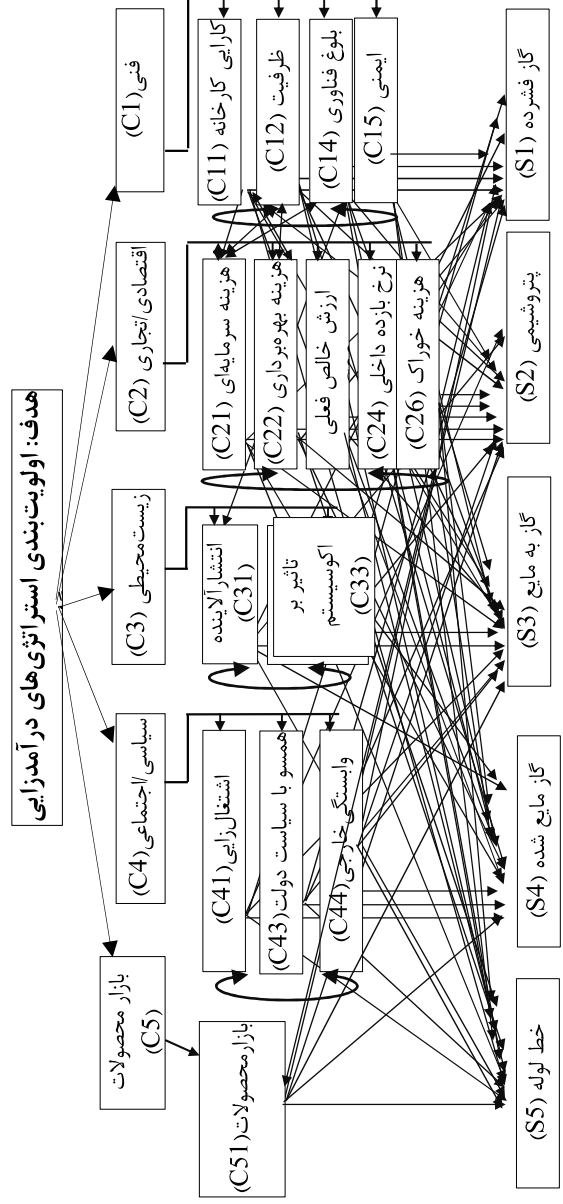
هدف: اولویت‌بندی استراتژی‌های درآمدزایی

فنی(C1)
اقتصادی/تجاری (C2)
زیست‌محیطی (C3)
سیاسی/اجتماعی(C4)
بازار محصولات (C5)

کارایی کارخانه (C11)
ظرفیت (C12)
بلوغ فناوری (C14)
ایمنی (C15)

هزینه سرمایه‌ای (C21)
هزینه بهره‌برداری (C22)
ارزش خالص فعلی
نرخ بازده داخلی (C24)
هزینه خوراک (C26)

انتشار آلاینده (C31)
تاثیر بر اکوسیستم (C33)

اشتغال‌زایی (C41)
همسو با سیاست دولت (C43)
وابستگی خارجی (C44)

بازار محصولات (C51)

گاز فشرده (S1)
پتروشیمی (S2)
گاز به مایع (S3)
گاز مایع شده (S4)
خط لوله (S5)